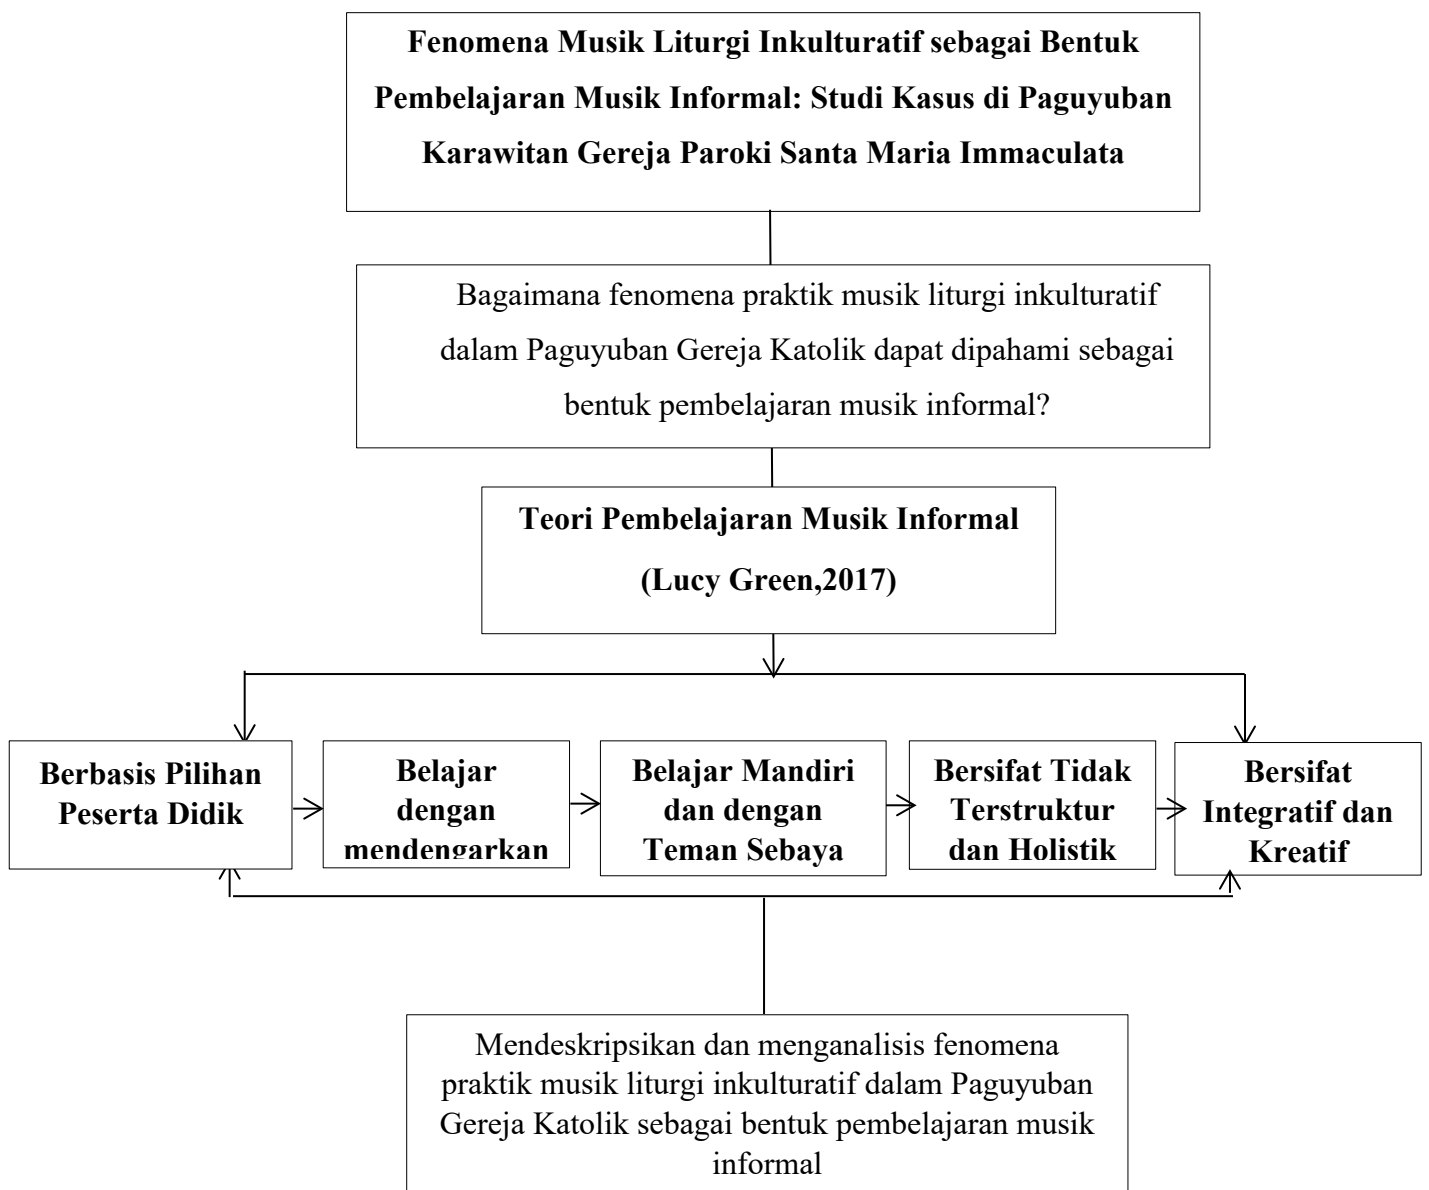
**Fenomena Musik Liturgi Inkulturatif sebagai Bentuk Pembelajaran Musik Informal: Studi Kasus di Paguyuban Karawitan Gereja Paroki Santa Maria Immaculata**

Bagaimana fenomena praktik musik liturgi inkulturatif dalam Paguyuban Gereja Katolik dapat dipahami sebagai bentuk pembelajaran musik informal?

**Teori Pembelajaran Musik Informal (Lucy Green,2017)**

**Berbasis Pilihan Peserta Didik**

**Belajar dengan mendengarkan**

**Belajar Mandiri dan dengan Teman Sebaya**

**Bersifat Tidak Terstruktur dan Holistik**

**Bersifat Integratif dan Kreatif**

Mendeskripsikan dan menganalisis fenomena praktik musik liturgi inkulturatif dalam Paguyuban Gereja Katolik sebagai bentuk pembelajaran musik informal